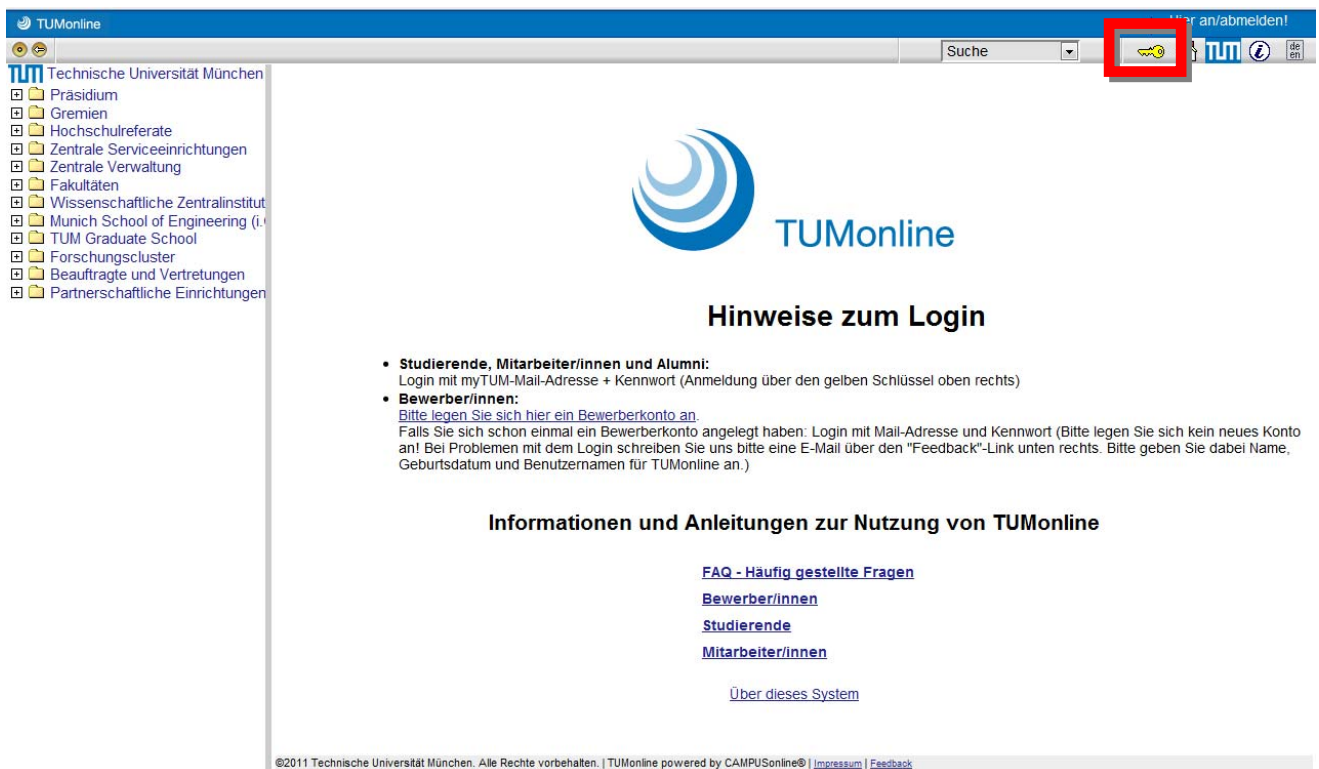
TUMonline

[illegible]er an/abmelden!

Suche

TUM

de en

TUM Technische Universität München
Präsidium
Gremien
Hochschulreferate
Zentrale Serviceeinrichtungen
Zentrale Verwaltung
Fakultäten
Wissenschaftliche Zentralinstitut
Munich School of Engineering (i.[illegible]
TUM Graduate School
Forschungscluster
Beauftragte und Vertretungen
Partnerschaftliche Einrichtungen

TUMonline

Hinweise zum Login

• Studierende, Mitarbeiter/innen und Alumni:
Login mit myTUM-Mail-Adresse + Kennwort (Anmeldung über den gelben Schlüssel oben rechts)
• Bewerber/innen:
Bitte legen Sie sich hier ein Bewerberkonto an.
Falls Sie sich schon einmal ein Bewerberkonto angelegt haben: Login mit Mail-Adresse und Kennwort (Bitte legen Sie sich kein neues Konto an! Bei Problemen mit dem Login schreiben Sie uns bitte eine E-Mail über den "Feedback"-Link unten rechts. Bitte geben Sie dabei Name, Geburtsdatum und Benutzernamen für TUMonline an.)

Informationen und Anleitungen zur Nutzung von TUMonline

FAQ - Häufig gestellte Fragen
Bewerber/innen
Studierende
Mitarbeiter/innen

Über dieses System

©2011 Technische Universität München. Alle Rechte vorbehalten. | TUMonline powered by CAMPUSonline® | Impressum | Feedback